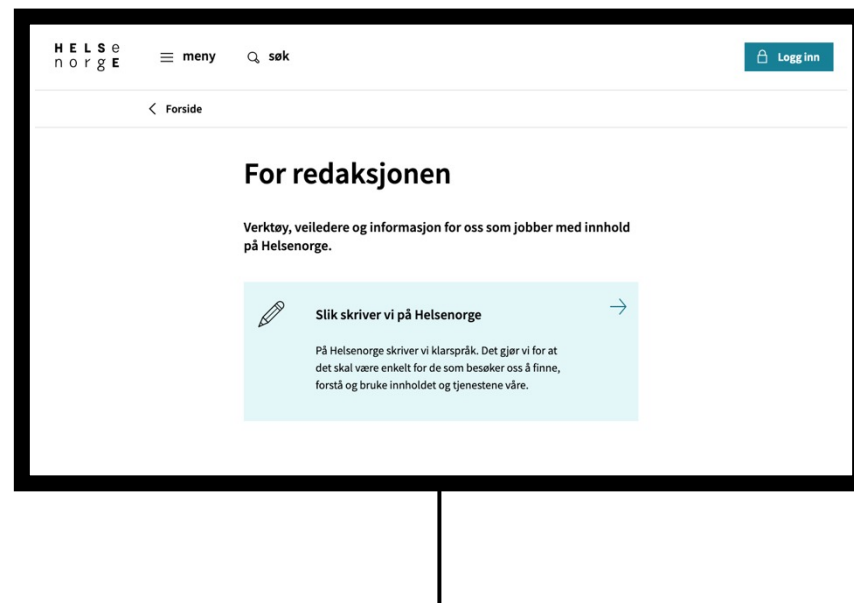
HELSE
norgE

meny

søk

Logg inn

Forside

For redaksjonen

Verktøy, veiledere og informasjon for oss som jobber med innhold på Helsenorge.

Slik skriver vi på Helsenorge

På Helsenorge skriver vi klarspråk. Det gjør vi for at det skal være enkelt for de som besøker oss å finne, forstå og bruke innholdet og tjenestene våre.